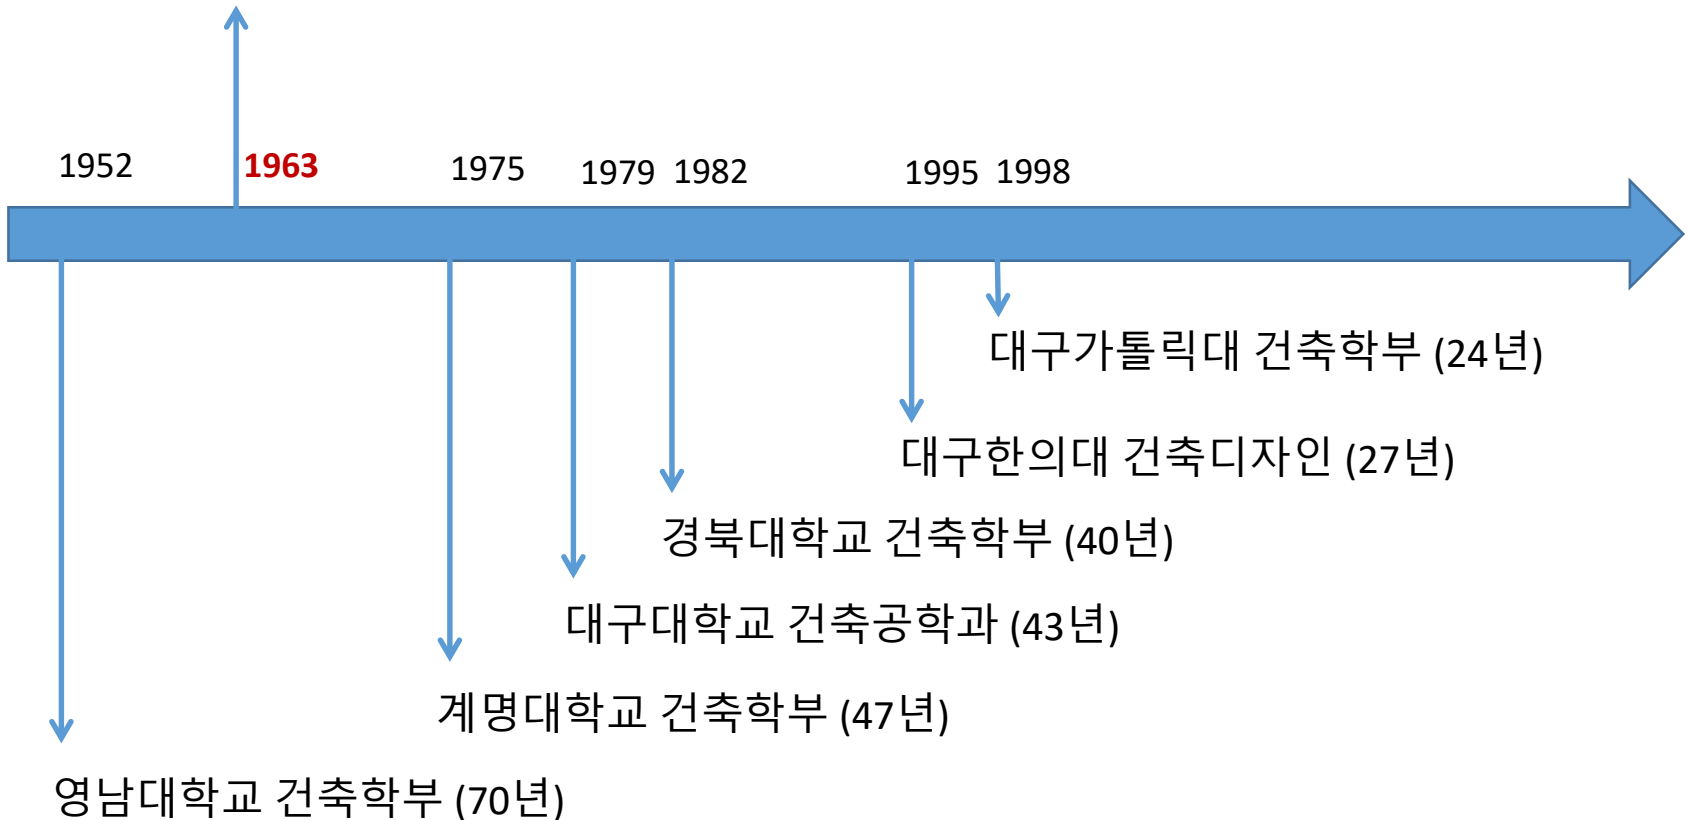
1952 1963 1975 1979 1982 1995 1998

대구가톨릭대 건축학부 (24년)

대구한의대 건축디자인 (27년)

경북대학교 건축학부 (40년)

대구대학교 건축공학과 (43년)

계명대학교 건축학부 (47년)

영남대학교 건축학부 (70년)